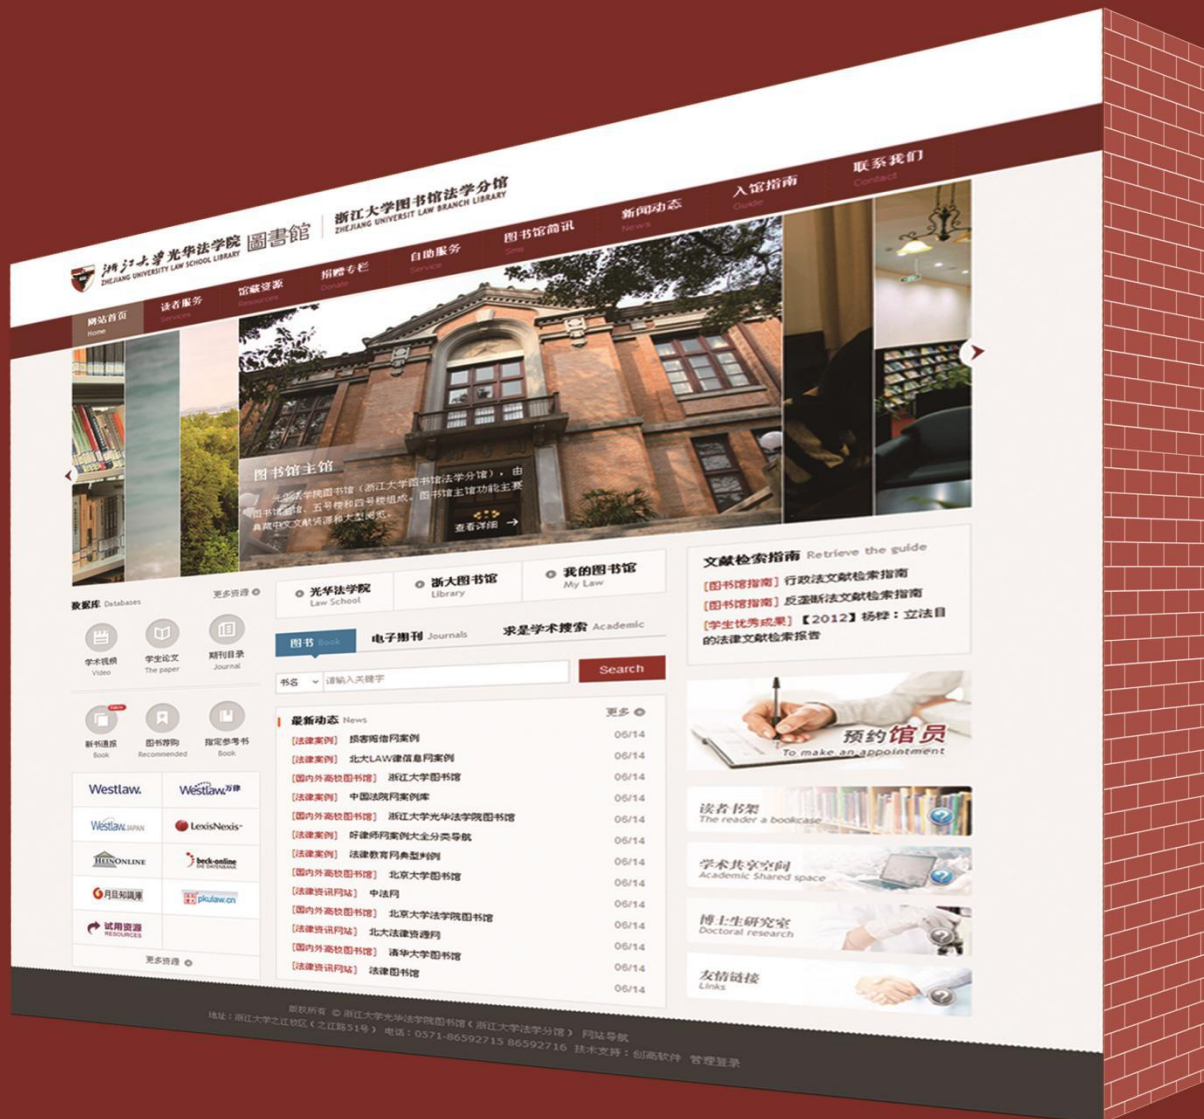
浙江大学光华法学院 圖書館 ZHEJIANG UNIVERSITY LAW SCHOOL LIBRARY

浙江大学图书馆法学分馆 ZHEJIANG UNIVERSITY LAW BRANCH LIBRARY

网站首页 Home
读者服务 Services
馆藏资源 Resources
捐赠专栏 Donate
自助服务 Service
图书馆简讯 Sites
新闻动态 News
入馆指南 Guide
联系我们 Contact

图书馆主馆
光华法学院图书馆（浙江大学图书馆法学分馆），由图书馆主馆、五号楼和四号楼组成。图书馆主馆功能主要典藏中文文献资源和大型阅览。
查看详细

数据库 Databases
更多资源
学术视频 Video
学生论文 The paper
期刊目录 Journal
新书通报 Book
图书荐购 Recommended
指定参考书 Book

Westlaw.
Westlaw.万律
Westlaw.JAPAN
LexisNexis
HEINONLINE
beck-online DIE DATENBANK
月旦知識庫
pkulaw.cn
试用资源 RESOURCES
更多资源

光华法学院 Law School
浙大图书馆 Library
我的图书馆 My Law

图书 Book
电子期刊 Journals
求是学术搜索 Academic

书名
请输入关键字
Search

最新动态 News
更多

| | |
|---|---|
| [法律案例] 损害赔偿网案例 | 06/14 |
| [法律案例] 北大LAW律信息网案例 | 06/14 |
| [国内外高校图书馆] 浙江大学图书馆 | 06/14 |
| [法律案例] 中国法院网案例库 | 06/14 |
| [国内外高校图书馆] 浙江大学光华法学院图书馆 | 06/14 |
| [法律案例] 好律师网案例大全分类导航 | 06/14 |
| [法律案例] 法律教育网典型判例 | 06/14 |
| [国内外高校图书馆] 北京大学图书馆 | 06/14 |
| [法律资讯网站] 中法网 | 06/14 |
| [国内外高校图书馆] 北京大学法学院图书馆 | 06/14 |
| [法律资讯网站] 北大法律资源网 | 06/14 |
| [国内外高校图书馆] 清华大学图书馆 | 06/14 |
| [法律资讯网站] 法律图书馆 | 06/14 |

文献检索指南 Retrieve the guide
[图书馆指南] 行政法文献检索指南
[图书馆指南] 反垄断法文献检索指南
[学生优秀成果] 【2012】杨梓：立法目的法律文献检索报告

预约馆员 To make an appointment
读者书架 The reader a bookcase
学术共享空间 Academic Shared space
博士生研究室 Doctoral research
友情链接 Links

版权所有 © 浙江大学光华法学院图书馆（浙江大学法学分馆） 网站导航
地址：浙江大学之江校区（之江路51号） 电话：0571-86592715 86592716 技术支持：创高软件 管理登录